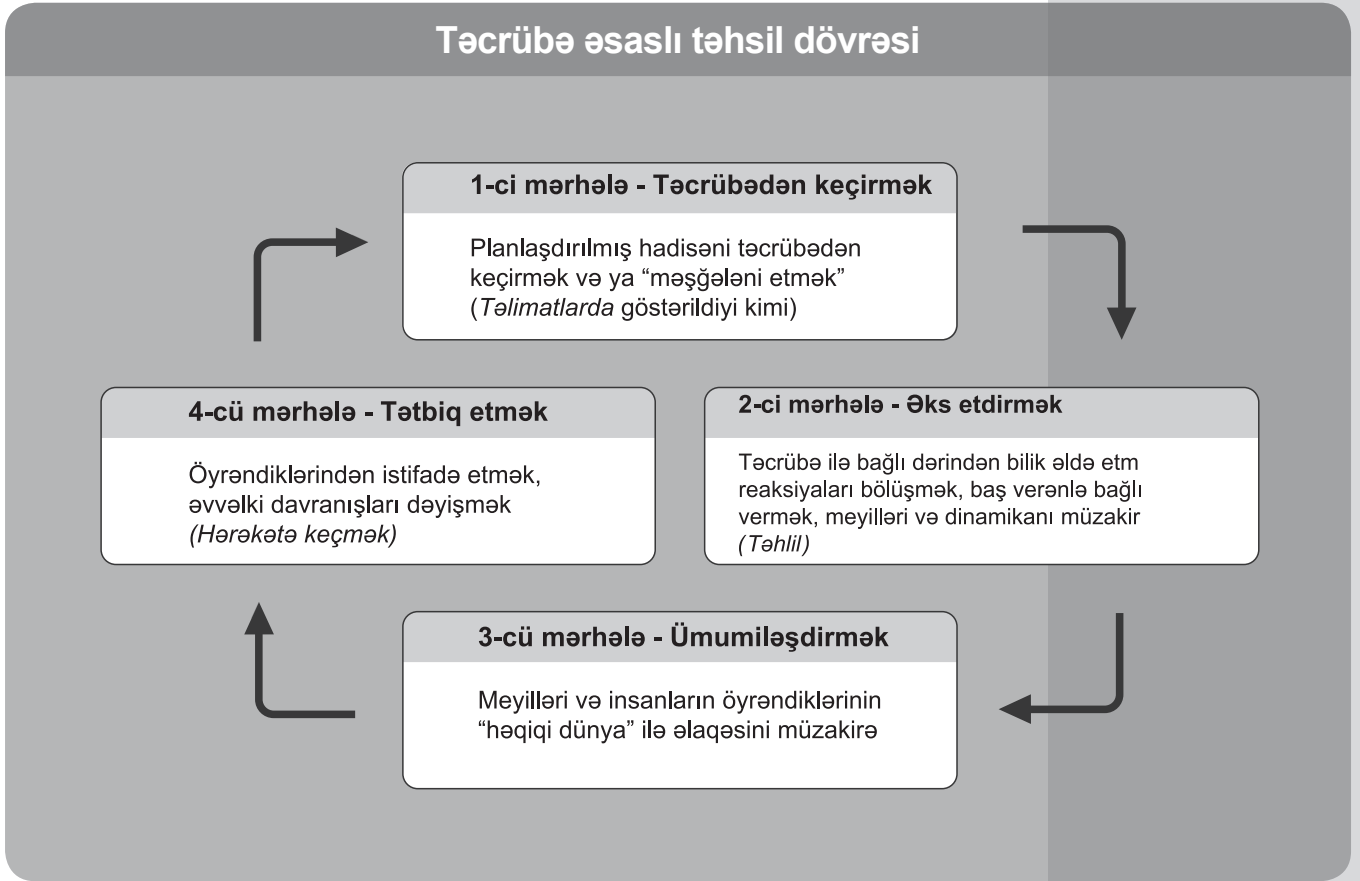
Təcrübə əsaslı təhsil dövrəsi

1-ci mərhələ - Təcrübədən keçirmək

Planlaşdırılmış hadisəni təcrübədən keçirmək və ya "məşğələni etmək" (Təlimatlarda göstərildiyi kimi)

2-ci mərhələ - Əks etdirmək

Təcrübə ilə bağlı dərindən bilik əldə etm reaksiyaları bölüşmək, baş verənlə bağlı vermək, meyilləri və dinamikanı müzakir (Təhlil)

3-cü mərhələ - Ümumiləşdirmək

Meyilləri və insanların öyrəndiklərinin "həqiqi dünya" ilə əlaqəsini müzakirə

4-cü mərhələ - Tətbiq etmək

Öyrəndiklərindən istifadə etmək, əvvəlki davranışları dəyişmək (Hərəkətə keçmək)